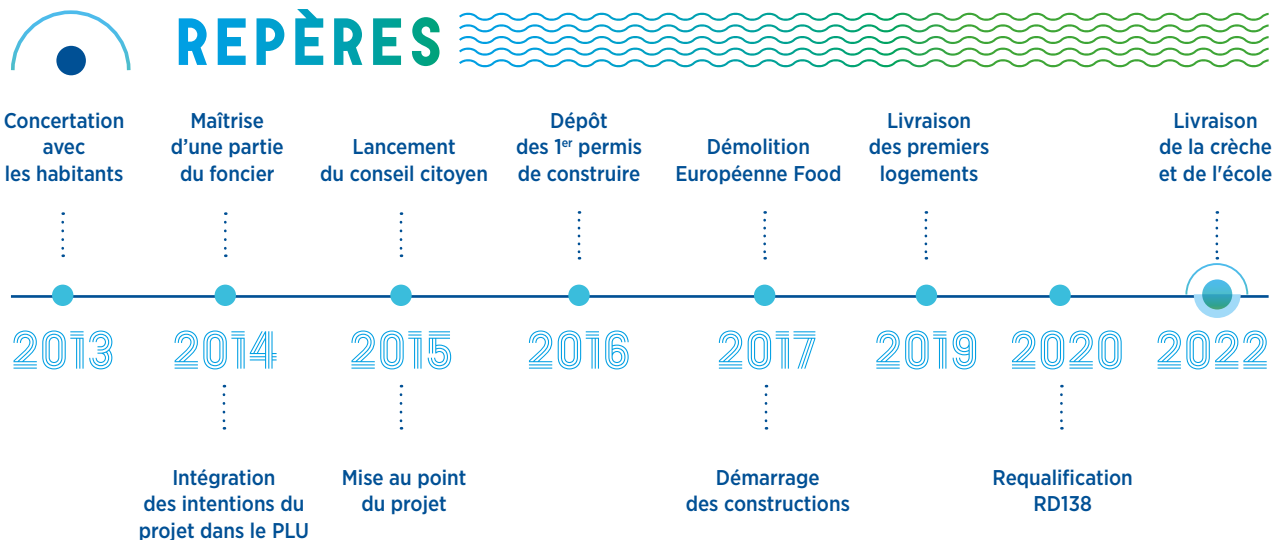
REPÈRES

Concertation avec les habitants

Maîtrise d'une partie du foncier

Lancement du conseil citoyen

Dépôt des 1$^{er}$ permis de construire

Démolition Européenne Food

Livraison des premiers logements

Livraison de la crèche et de l'école

2013

2014

2015

2016

2017

2019

2020

2022

Intégration des intentions du projet dans le PLU

Mise au point du projet

Démarrage des constructions

Requalification RD138